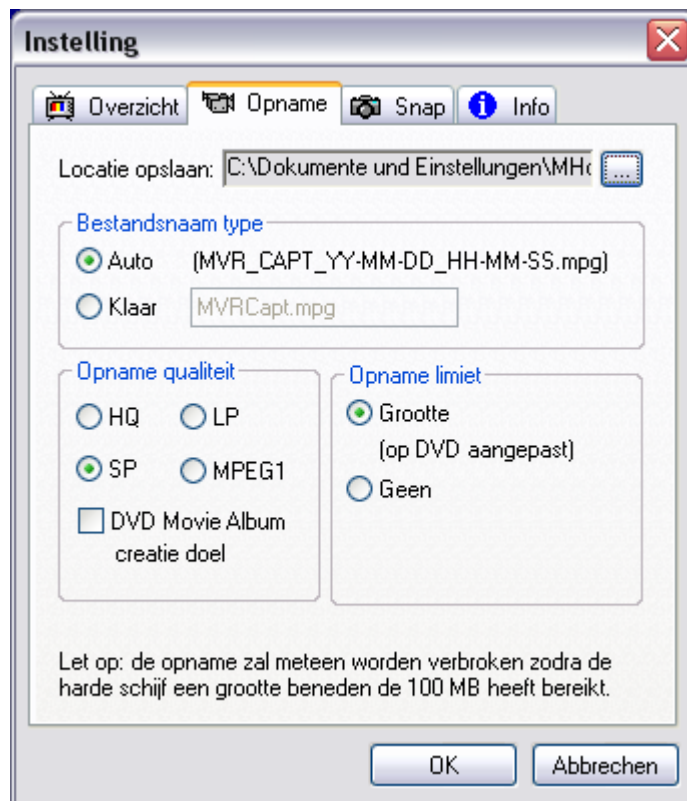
Instelling

Overzicht | Opname | Snap | Info

Locatie opslaan: C:\Dokumente und Einstellungen\MH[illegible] ...

Bestandsnaam type

Auto (MVR_CAPT_YY-MM-DD_HH-MM-SS.mpg)

Klaar MVRCapt.mpg

Opname qualiteit

HQ LP

SP MPEG1

DVD Movie Album creatie doel

Opname limiet

Grootte (op DVD aangepast)

Geen

Let op: de opname zal meteen worden verbroken zodra de harde schijf een grootte beneden de 100 MB heeft bereikt.

OK Abbrechen